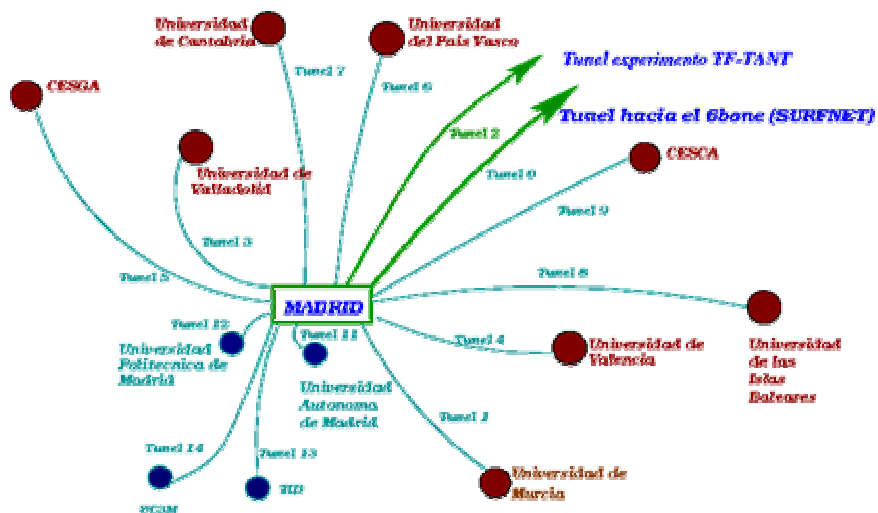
Universidad de Cantabria
Universidad del País Vasco
Tunel experimento TF-TANT
Tunel hacia el 6bone (SURFNET)
CESGA
Tunel 7
Tunel 6
Tunel 2
Universidad de Valladolid
Tunel 0
CESCA
Tunel 9
Tunel 3
Tunel 5
Tunel 8
MADRID
Tunel 12
Tunel 11
Tunel 4
Universidad Politecnica de Madrid
Universidad de Valencia
Universidad de las Islas Baleares
Universidad Autonoma de Madrid
Tunel 1
Tunel 14
Tunel 13
UCM
RD
Universidad de Murcia